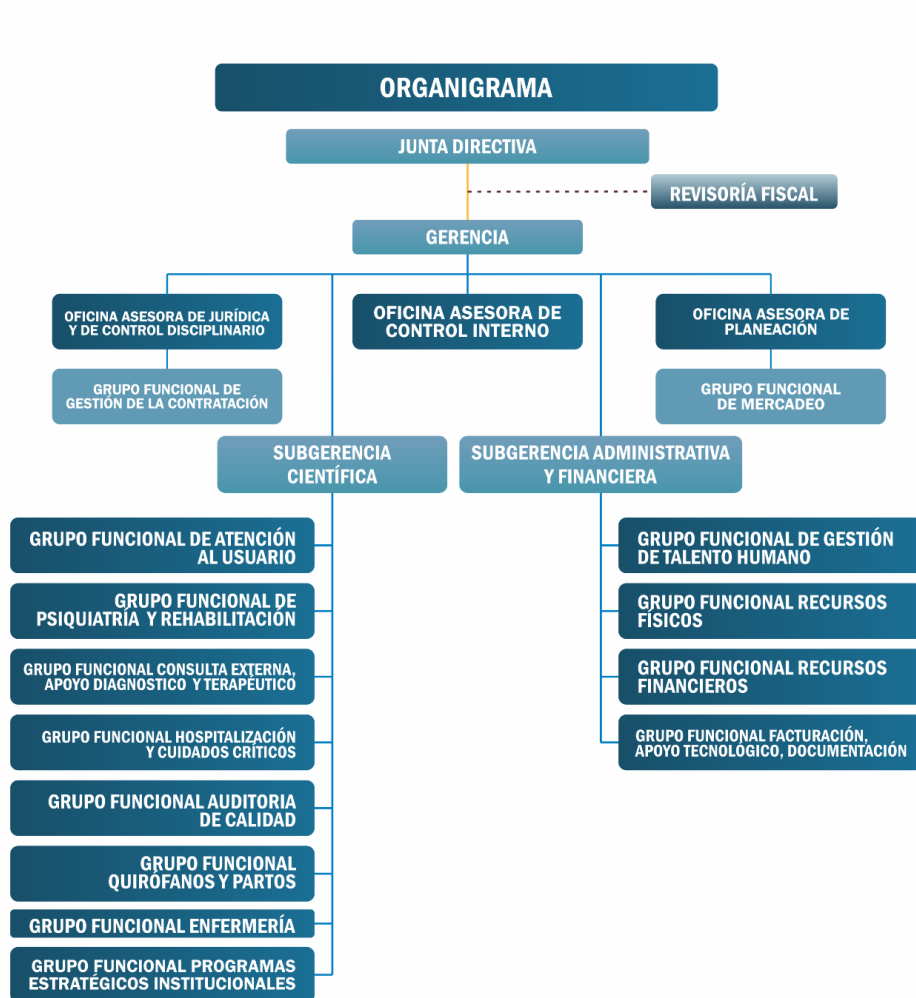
ORGANIGRAMA

JUNTA DIRECTIVA

REVISORÍA FISCAL

GERENCIA

OFICINA ASESORA DE JURÍDICA Y DE CONTROL DISCIPLINARIO

OFICINA ASESORA DE CONTROL INTERNO

OFICINA ASESORA DE PLANEACIÓN

GRUPO FUNCIONAL DE GESTIÓN DE LA CONTRATACIÓN

GRUPO FUNCIONAL DE MERCADEO

SUBGERENCIA CIENTÍFICA

SUBGERENCIA ADMINISTRATIVA Y FINANCIERA

GRUPO FUNCIONAL DE ATENCIÓN AL USUARIO

GRUPO FUNCIONAL DE PSIQUIATRÍA Y REHABILITACIÓN

GRUPO FUNCIONAL CONSULTA EXTERNA, APOYO DIAGNOSTICO Y TERAPÉUTICO

GRUPO FUNCIONAL HOSPITALIZACIÓN Y CUIDADOS CRÍTICOS

GRUPO FUNCIONAL AUDITORIA DE CALIDAD

GRUPO FUNCIONAL QUIRÓFANOS Y PARTOS

GRUPO FUNCIONAL ENFERMERÍA

GRUPO FUNCIONAL PROGRAMAS ESTRATÉGICOS INSTITUCIONALES

GRUPO FUNCIONAL DE GESTIÓN DE TALENTO HUMANO

GRUPO FUNCIONAL RECURSOS FÍSICOS

GRUPO FUNCIONAL RECURSOS FINANCIEROS

GRUPO FUNCIONAL FACTURACIÓN, APOYO TECNOLÓGICO, DOCUMENTACIÓN